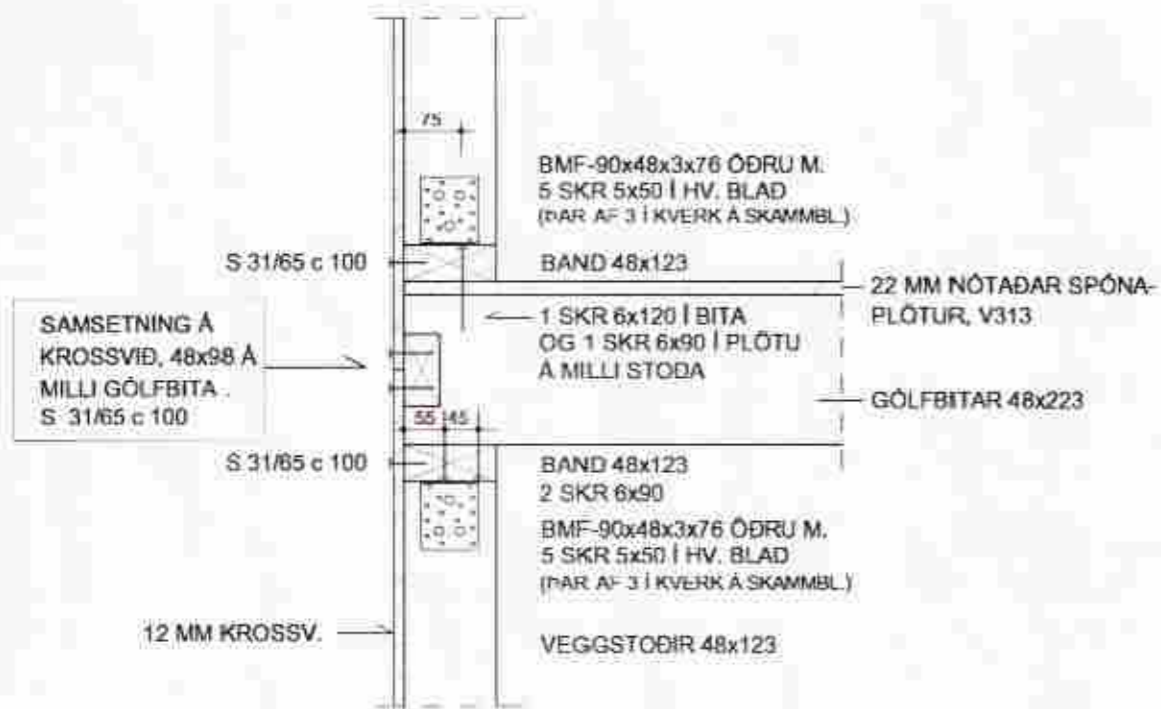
75

BMF-90x48x3x76 ÖÐRU M.
5 SKR 5x50 Í HV. BLAÐ
(ÞAR AF 3 Í KVERK Á SKAMMBL.)

S 31/65 c 100

BAND 48x123

22 MM NÓTAÐAR SPÓNA-PLÖTUR, V313

SAMSETNING Á KROSSVIÐ, 48x98 Á MILLI GÓLFBITA .
S. 31/65 c 100

1 SKR 6x120 Í BITA
OG 1 SKR 6x90 Í PLÖTU
Á MILLI STOÐA

GÓLFBITAR 48x223

55 45

S 31/65 c 100

BAND 48x123
2 SKR 6x90

BMF-90x48x3x76 ÖÐRU M.
5 SKR 5x50 Í HV. BLAÐ
(ÞAR AF 3 Í KVERK Á SKAMMBL.)

12 MM KROSSV.

VEGGSTOÐIR 48x123